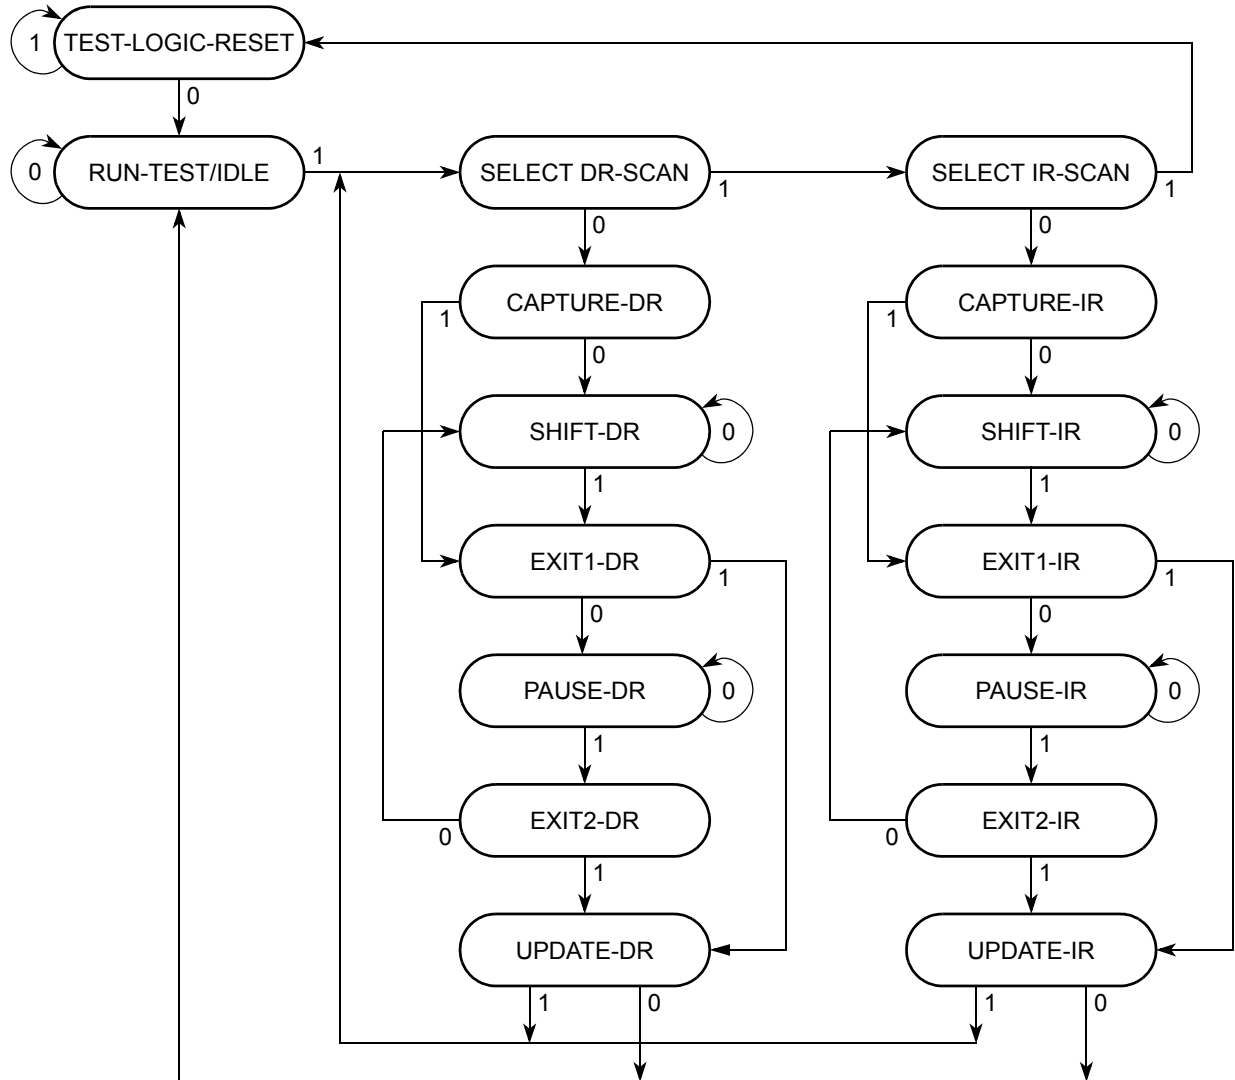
1
TEST-LOGIC-RESET
0
0
RUN-TEST/IDLE
1
SELECT DR-SCAN
1
SELECT IR-SCAN
1
0
0
CAPTURE-DR
1
CAPTURE-IR
1
0
0
SHIFT-DR
0
SHIFT-IR
0
1
1
EXIT1-DR
1
EXIT1-IR
1
0
0
PAUSE-DR
0
PAUSE-IR
0
1
1
EXIT2-DR
0
EXIT2-IR
0
1
1
UPDATE-DR
UPDATE-IR
1
0
1
0